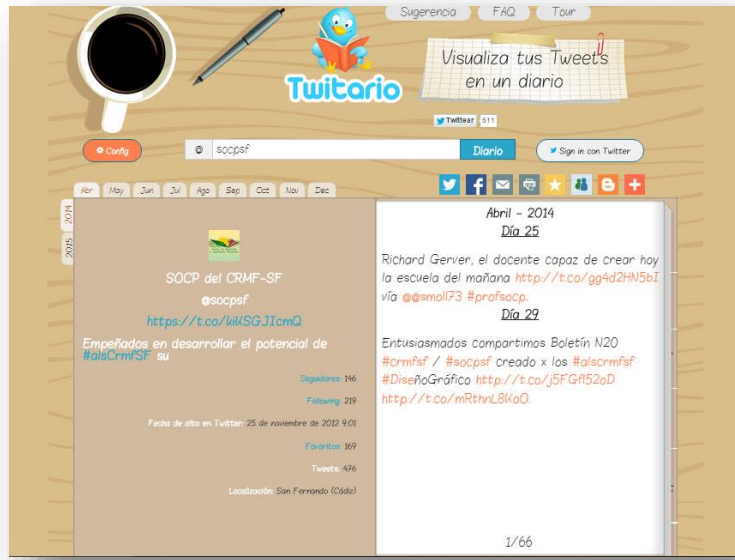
Sugerencia FAQ Tour

Twitario

Visualiza tus Tweets en un diario

Twittear 511

Config

@ socpsf

Diario

Sign in con Twitter

Abr May Jun Jul Ago Sep Oct Nov Dic

2014

2015

SOCP del CRMF-SF

@socpsf

https://t.co/kiUSGJIcmQ

Empeñados en desarrollar el potencial de #alsCrmfSF su

Seguidores: 146

Following: 219

Fecha de alta en Twitter: 25 de noviembre de 2012 9:01

Favoritos: 169

Tweets: 476

Localización: San Fernando (Cádiz)

Abril - 2014

Día 25

Richard Gerver, el docente capaz de crear hoy la escuela del mañana http://t.co/gg4d2HN5bI vía @@smoll73 #profsocp.

Día 29

Entusiasmados compartimos Boletín N20 #crmfsf / #socpsf creado x los #alscrmfsf #DiseñoGráfico http://t.co/j5FGfI52oD http://t.co/mRthnL8XoO.

1/66